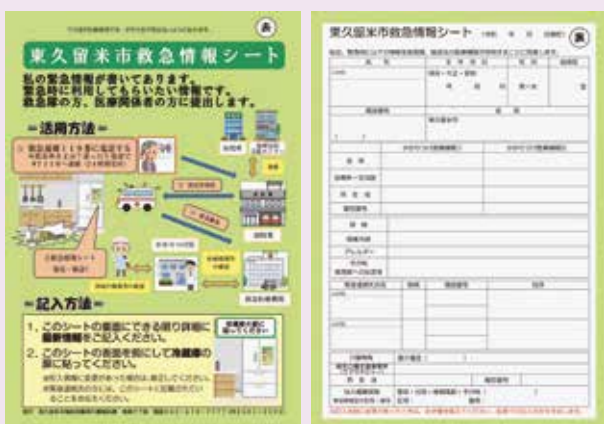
表

東久留米市救急情報シート

私の緊急情報が書いてあります。緊急時に利用してもらいたい情報です。救急隊の方、医療関係者の方に提出します。

-活用方法-

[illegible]

-記入方法-

1. このシートの裏面にできる限り詳細に最新情報をご記入ください。

2. このシートの表面を表にして冷蔵庫の扉に貼ってください。

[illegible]

東久留米市救急情報シート

表

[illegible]